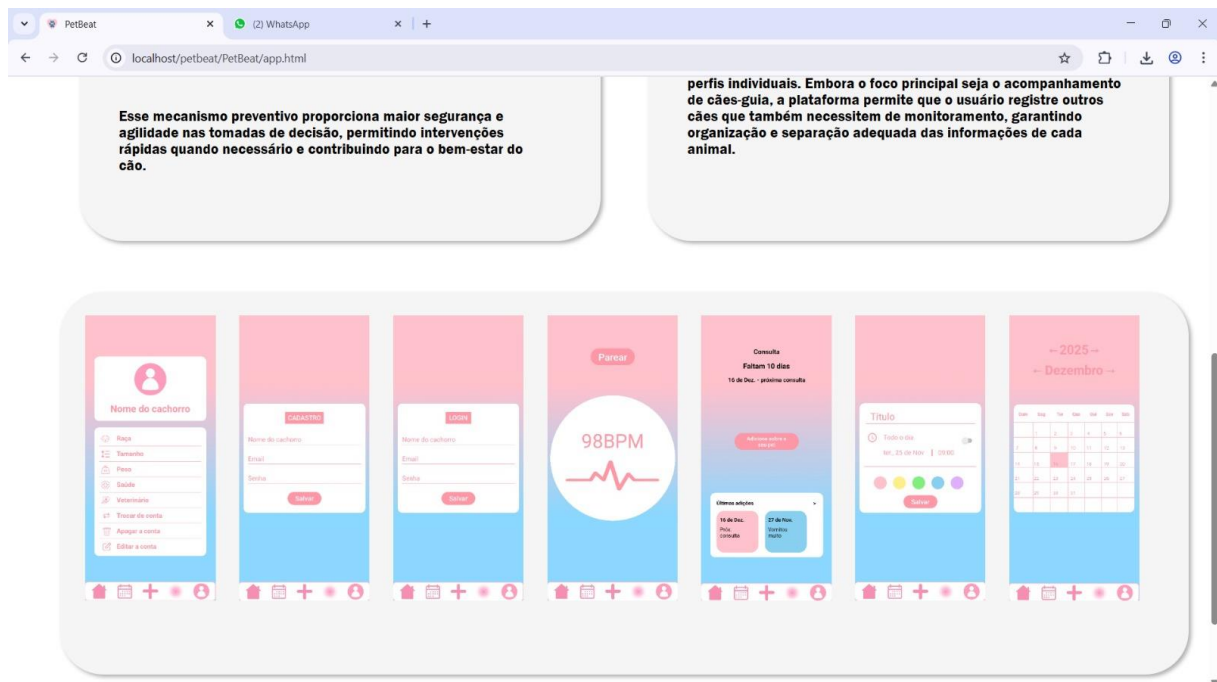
PetBeat
(2) WhatsApp
localhost/petbeat/PetBeat/app.html

Esse mecanismo preventivo proporciona maior segurança e agilidade nas tomadas de decisão, permitindo intervenções rápidas quando necessário e contribuindo para o bem-estar do cão.

perfis individuais. Embora o foco principal seja o acompanhamento de cães-guia, a plataforma permite que o usuário registre outros cães que também necessitem de monitoramento, garantindo organização e separação adequada das informações de cada animal.

Nome do cachorro
Raça
Tamanho
Peso
Saúde
Veterinário
Trocar de conta
Apagar a conta
Editar a conta

CADASTRO
Nome do cachorro
Email
Senha
Salvar

LOGIN
Nome do cachorro
Email
Senha
Salvar

Parear
98BPM

Consulta
Faltam 10 dias
16 de Dez. - próxima consulta
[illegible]
Últimas adições
16 de Dez.
Pró: consulta
27 de Nov.
Vomitou muito

Título
Todo o dia
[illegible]
Salvar

← 2025 →
← Dezembro →